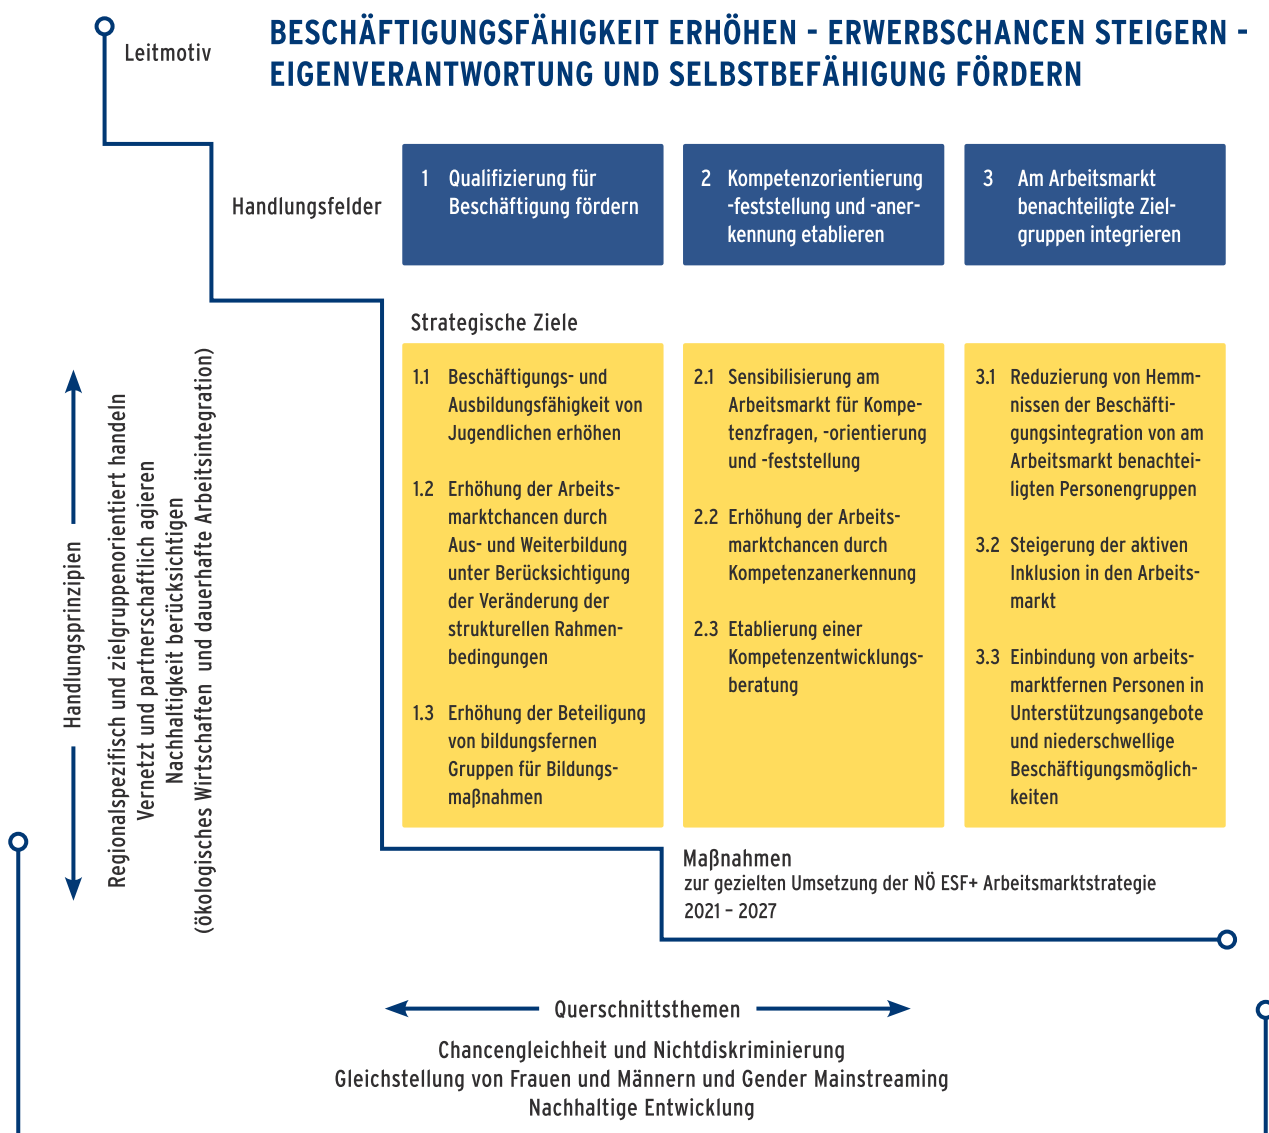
Leitmotiv

BESCHÄFTIGUNGSFÄHIGKEIT ERHÖHEN - ERWERBSCHANCEN STEIGERN - EIGENVERANTWORTUNG UND SELBSTBEFÄHIGUNG FÖRDERN

Handlungsfelder

1 Qualifizierung für Beschäftigung fördern

2 Kompetenzorientierung -feststellung und -anerkennung etablieren

3 Am Arbeitsmarkt benachteiligte Zielgruppen integrieren

Strategische Ziele

1.1 Beschäftigungs- und Ausbildungsfähigkeit von Jugendlichen erhöhen

1.2 Erhöhung der Arbeitsmarktchancen durch Aus- und Weiterbildung unter Berücksichtigung der Veränderung der strukturellen Rahmenbedingungen

1.3 Erhöhung der Beteiligung von bildungsfernen Gruppen für Bildungsmaßnahmen

2.1 Sensibilisierung am Arbeitsmarkt für Kompetenzfragen, -orientierung und -feststellung

2.2 Erhöhung der Arbeitsmarktchancen durch Kompetenzanerkennung

2.3 Etablierung einer Kompetenzentwicklungsberatung

3.1 Reduzierung von Hemmnissen der Beschäftigungsintegration von am Arbeitsmarkt benachteiligten Personengruppen

3.2 Steigerung der aktiven Inklusion in den Arbeitsmarkt

3.3 Einbindung von arbeitsmarktfernen Personen in Unterstützungsangebote und niederschwellige Beschäftigungsmöglichkeiten

Maßnahmen
zur gezielten Umsetzung der NÖ ESF+ Arbeitsmarktstrategie 2021 – 2027

Handlungsprinzipien

Regionalspezifisch und zielgruppenorientiert handeln
Vernetzt und partnerschaftlich agieren
Nachhaltigkeit berücksichtigen
(ökologisches Wirtschaften und dauerhafte Arbeitsintegration)

Querschnittsthemen

Chancengleichheit und Nichtdiskriminierung
Gleichstellung von Frauen und Männern und Gender Mainstreaming
Nachhaltige Entwicklung